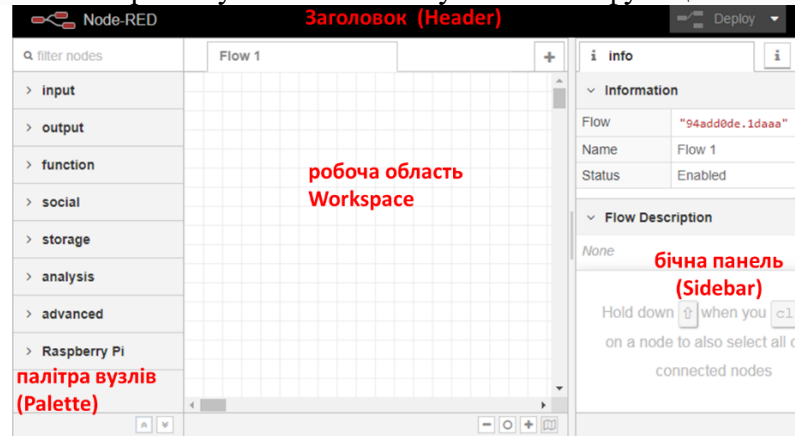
Node-RED
Заголовок (Header)
Deploy

filter nodes
input
output
function
social
storage
analysis
advanced
Raspberry Pi
палітра вузлів
(Palette)

Flow 1
+
робоча область
Workspace

i info
i
Information

| Flow | "94add0de.1daaa" |
|---|---|
| Name | Flow 1 |
| Status | Enabled |

Flow Description
None
бічна панель
(Sidebar)
Hold down ⇧ when you cl
on a node to also select all c
connected nodes